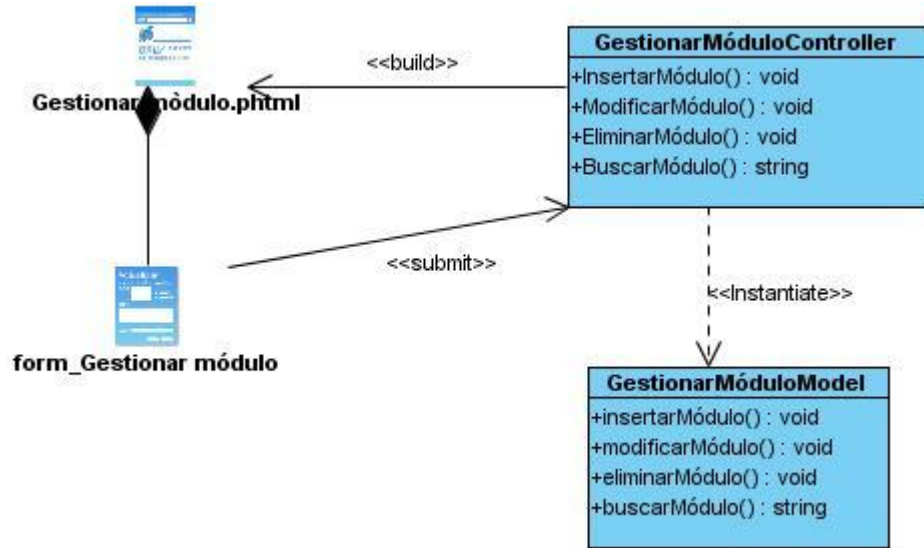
Gestionar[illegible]módulo.phtml

<<build>>

GestionarMóduloController
+InsertarMódulo() : void
+ModificarMódulo() : void
+EliminarMódulo() : void
+BuscarMódulo() : string

<<submit>>

<<Instantiate>>

form_Gestionar módulo

GestionarMóduloModel
+insertarMódulo() : void
+modificarMódulo() : void
+eliminarMódulo() : void
+buscarMódulo() : string